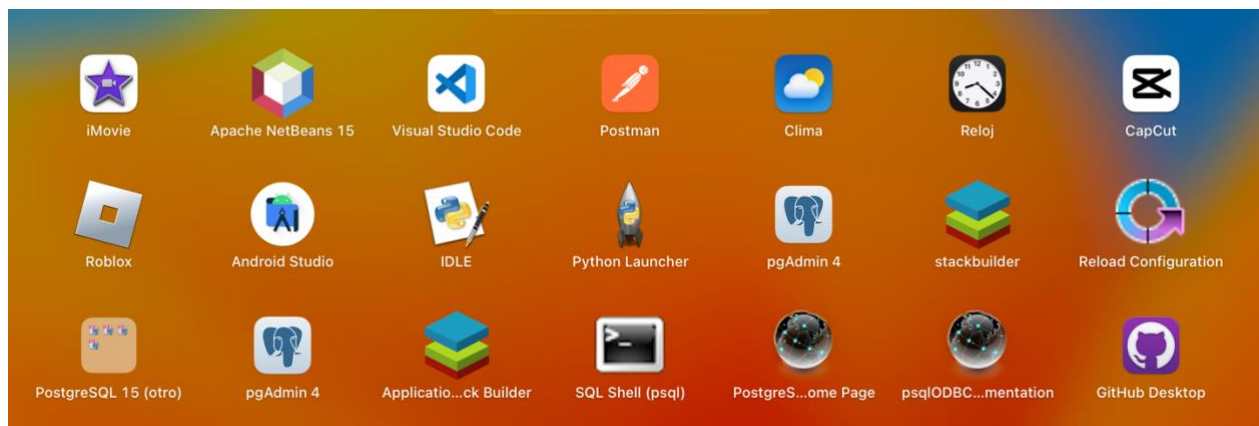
iMovie
Apache NetBeans 15
Visual Studio Code
Postman
Clima
Reloj
CapCut

Roblox
Android Studio
IDLE
Python Launcher
pgAdmin 4
stackbuilder
Reload Configuration

PostgreSQL 15 (otro)
pgAdmin 4
Applicatio...ck Builder
SQL Shell (psql)
PostgreS...ome Page
psqlODBC...mentation
GitHub Desktop